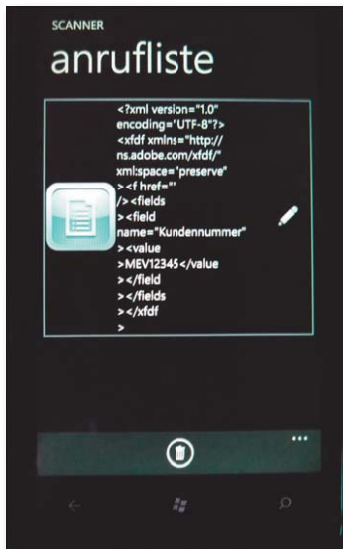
SCANNER

anrufliste

<?xml version="1.0" encoding='UTF-8'?> <xfdf xmlns="http://ns.adobe.com/xfdf/" xml:space='preserve' ><f href='' /><fields ><field name="Kundennummer" ><value >MEV12345</value ></field ></fields ></xfdf >

...